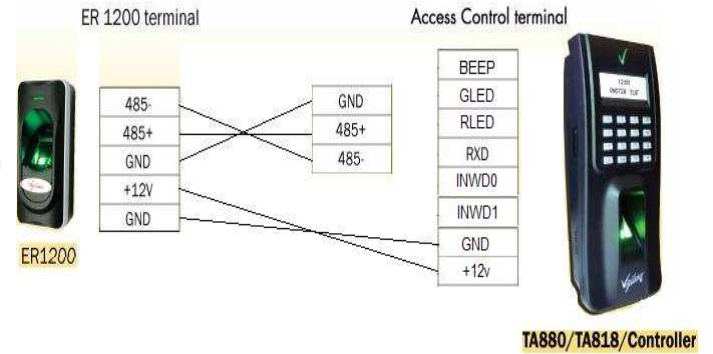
ER 1200 terminal

Access Control terminal

| 485- |
|---|
| 485+ |
| GND |
| +12V |
| GND |

| GND |
|---|
| 485+ |
| 485- |

| BEEP |
|---|
| GLED |
| RLED |
| RXD |
| INWD0 |
| INWD1 |
| GND |
| +12v |

ER1200

TA880/TA818/Controller